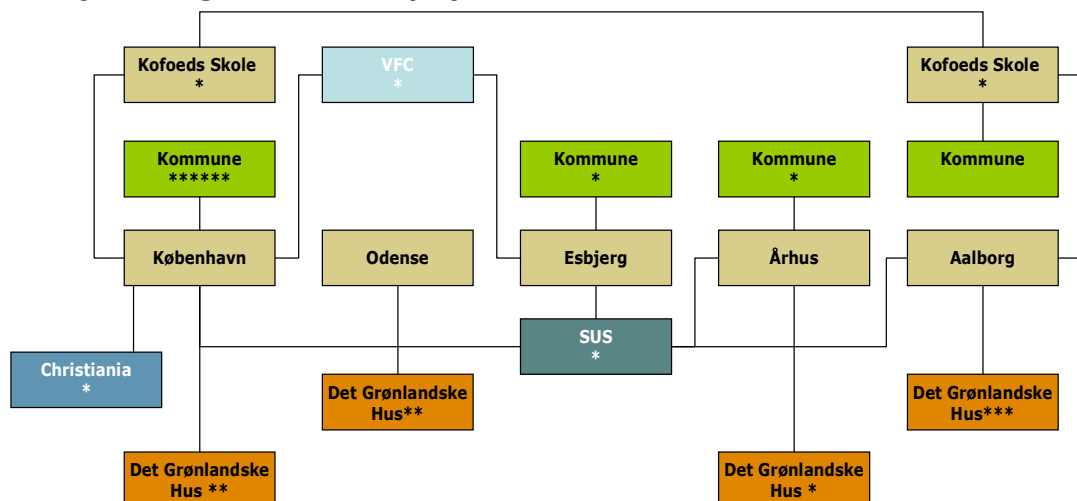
Kofoeds Skole
*

VFC
*

Kofoeds Skole
*

Kommune
******

Kommune
*

Kommune
*

Kommune

København

Odense

Esbjerg

Århus

Aalborg

SUS
*

Christiania
*

Det Grønlandske Hus**

Det Grønlandske Hus***

Det Grønlandske Hus **

Det Grønlandske Hus *